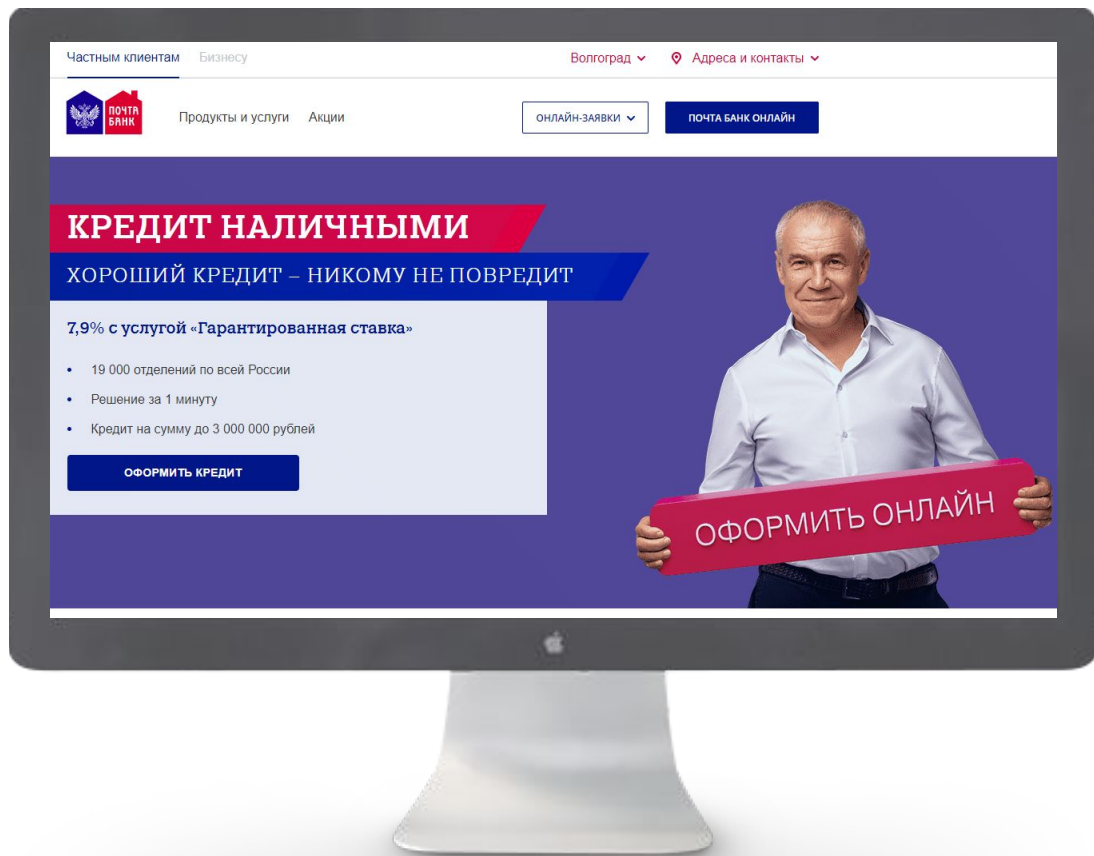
Частным клиентам Бизнесу

Волгоград Адреса и контакты

ПОЧТА БАНК

Продукты и услуги Акции

ОНЛАЙН-ЗАЯВКИ

ПОЧТА БАНК ОНЛАЙН

КРЕДИТ НАЛИЧНЫМИ

ХОРОШИЙ КРЕДИТ – НИКОМУ НЕ ПОВРЕДИТ

7,9% с услугой «Гарантированная ставка»

- 19 000 отделений по всей России
- Решение за 1 минуту
- Кредит на сумму до 3 000 000 рублей

ОФОРМИТЬ КРЕДИТ

ОФОРМИТЬ ОНЛАЙН